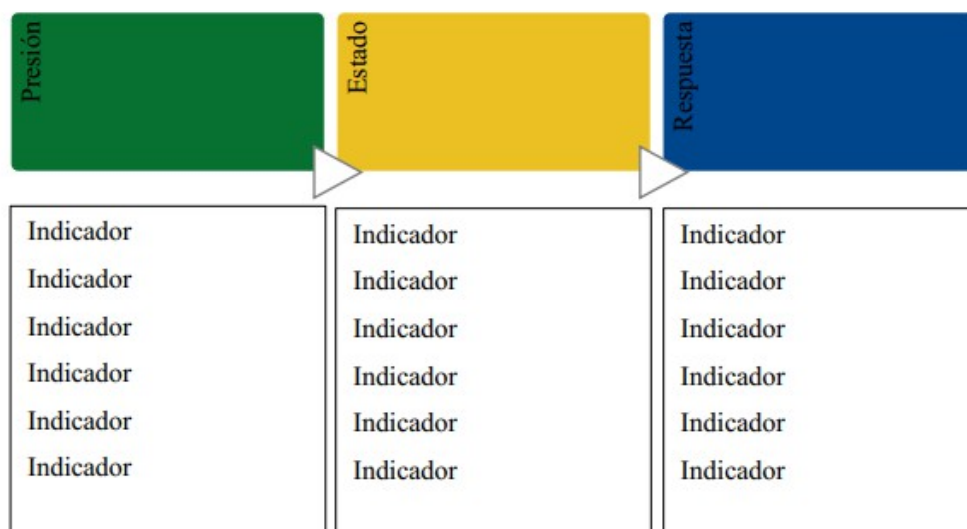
Presión

Estado

Respuesta

Indicador
Indicador
Indicador
Indicador
Indicador
Indicador

Indicador
Indicador
Indicador
Indicador
Indicador
Indicador

Indicador
Indicador
Indicador
Indicador
Indicador
Indicador